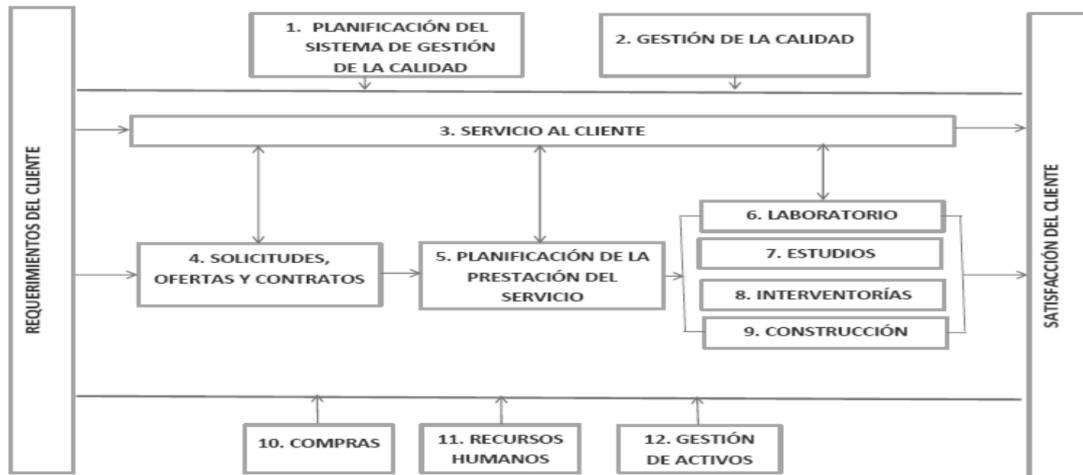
REQUERIMIENTOS DEL CLIENTE

1. PLANIFICACIÓN DEL SISTEMA DE GESTIÓN DE LA CALIDAD

2. GESTIÓN DE LA CALIDAD

3. SERVICIO AL CLIENTE

4. SOLICITUDES, OFERTAS Y CONTRATOS

5. PLANIFICACIÓN DE LA PRESTACIÓN DEL SERVICIO

6. LABORATORIO

7. ESTUDIOS

8. INTERVENTORÍAS

9. CONSTRUCCIÓN

10. COMPRAS

11. RECURSOS HUMANOS

12. GESTIÓN DE ACTIVOS

SATISFACCIÓN DEL CLIENTE